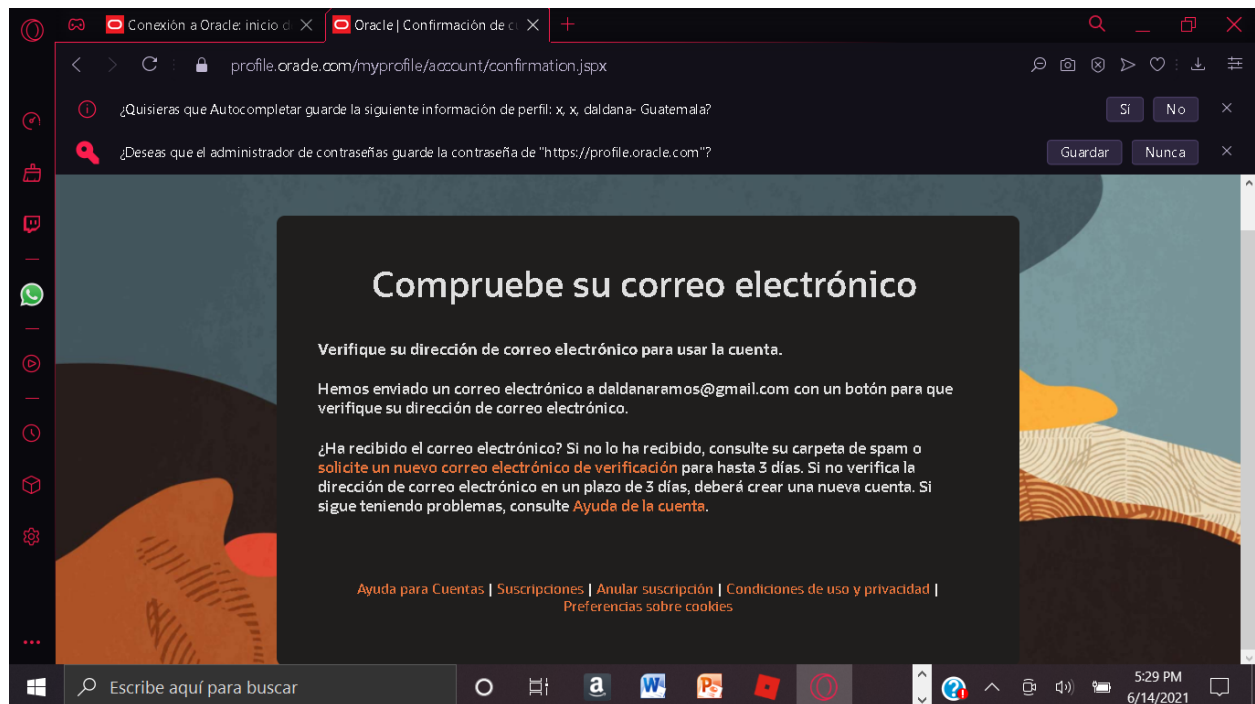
Conexión a Oracle: inicio d | Oracle | Confirmación de c

profile.oracle.com/myprofile/account/confirmation.jspx

¿Quisieras que Autocompletar guarde la siguiente información de perfil: x, x, daldana- Guatemala?

Sí No

¿Deseas que el administrador de contraseñas guarde la contraseña de "https://profile.oracle.com"?

Guardar Nunca

Compruebe su correo electrónico

Verifique su dirección de correo electrónico para usar la cuenta.

Hemos enviado un correo electrónico a daldanaramos@gmail.com con un botón para que verifique su dirección de correo electrónico.

¿Ha recibido el correo electrónico? Si no lo ha recibido, consulte su carpeta de spam o solicite un nuevo correo electrónico de verificación para hasta 3 días. Si no verifica la dirección de correo electrónico en un plazo de 3 días, deberá crear una nueva cuenta. Si sigue teniendo problemas, consulte Ayuda de la cuenta.

Ayuda para Cuentas | Suscripciones | Anular suscripción | Condiciones de uso y privacidad | Preferencias sobre cookies

Escribe aquí para buscar

5:29 PM
6/14/2021